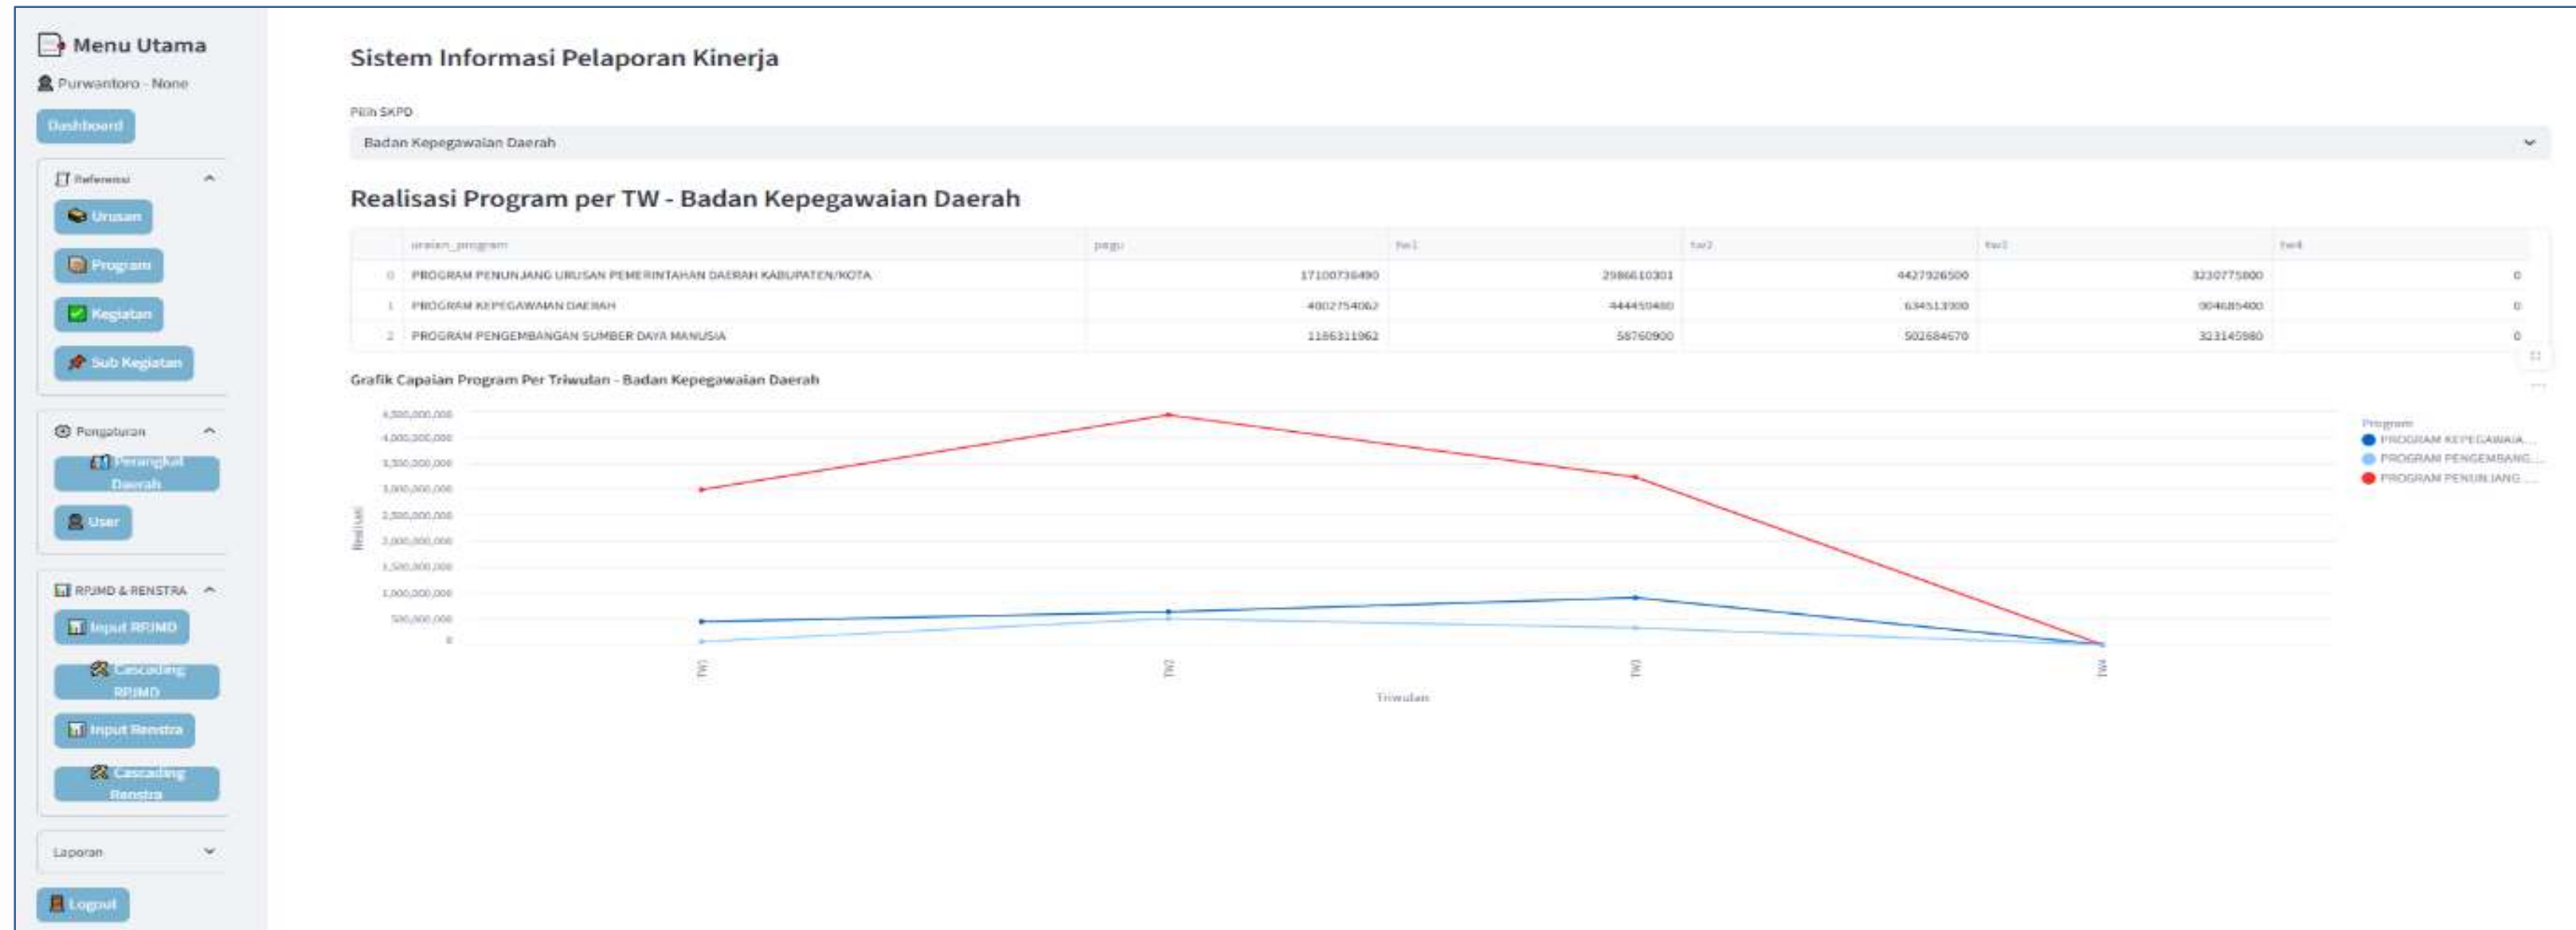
Menu Utama

Purwantoro - None

Dashboard

Referensi

Urusan

Program

Kegiatan

Sub Kegiatan

Pengaturan

Perangkat Daerah

User

RPJMD & RENSTRA

Input RPJMD

Cascading RPJMD

Input Renstra

Cascading Renstra

Laporan

Logout

Sistem Informasi Pelaporan Kinerja

Pilih SKPD

Badan Kepegawaian Daerah

Realisasi Program per TW - Badan Kepegawaian Daerah

| | uraian_program | pagu | tw1 | tw2 | tw3 | tw4 |
|---|---|---|---|---|---|---|
| 0 | PROGRAM PENUNJANG URUSAN PEMERINTAHAN DAERAH KABUPATEN/KOTA | 17100736490 | 2986610301 | 4427926500 | 3230775800 | 0 |
| 1 | PROGRAM KEPEGAWAIAN DAERAH | 4002754062 | 444450480 | 634513300 | 904685400 | 0 |
| 2 | PROGRAM PENGEMBANGAN SUMBER DAYA MANUSIA | 1166311962 | 58760900 | 502684670 | 323145980 | 0 |

Grafik Capaian Program Per Triwulan - Badan Kepegawaian Daerah

4,500,000,000
4,000,000,000
3,500,000,000
3,000,000,000
2,500,000,000
2,000,000,000
1,500,000,000
1,000,000,000
500,000,000
0

Realisasi

TW1
TW2
TW3
TW4

Triwulan

Program
PROGRAM KEPEGAWAIA...
PROGRAM PENGEMBANG...
PROGRAM PENUNJANG ...